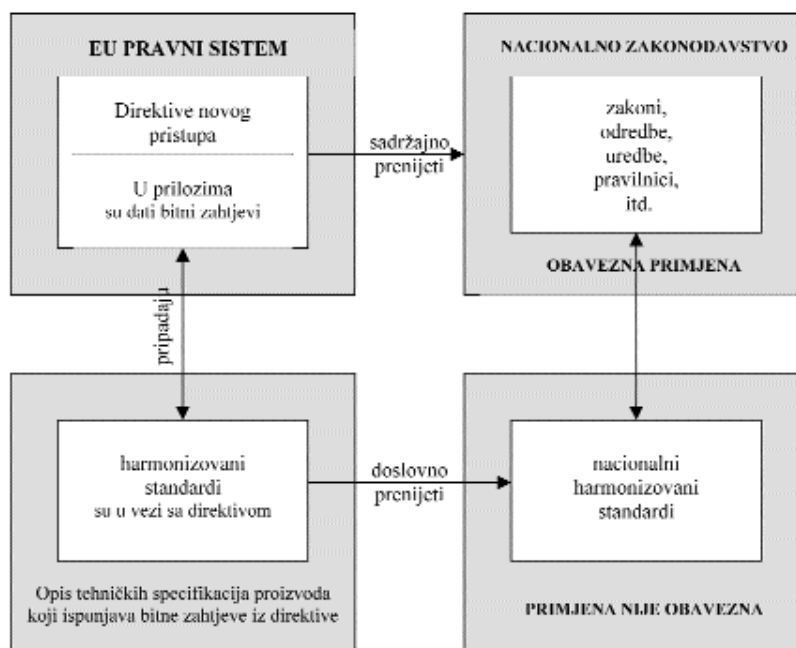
EU PRAVNI SISTEM

Direktive novog pristupa

U prilozima su dati bitni zahtjevi

sadržajno prenijeti

NACIONALNO ZAKONODAVSTVO

zakoni, odredbe, uredbe, pravilnici, itd.

OBAVEZNA PRIMJENA

pripadaju

harmonizovani standardi su u vezi sa direktivom

doslovno prenijeti

nacionalni harmonizovani standardi

Opis tehničkih specifikacija proizvoda koji ispunjava bitne zahtjeve iz direktive

PRIMJENA NIJE OBAVEZNA